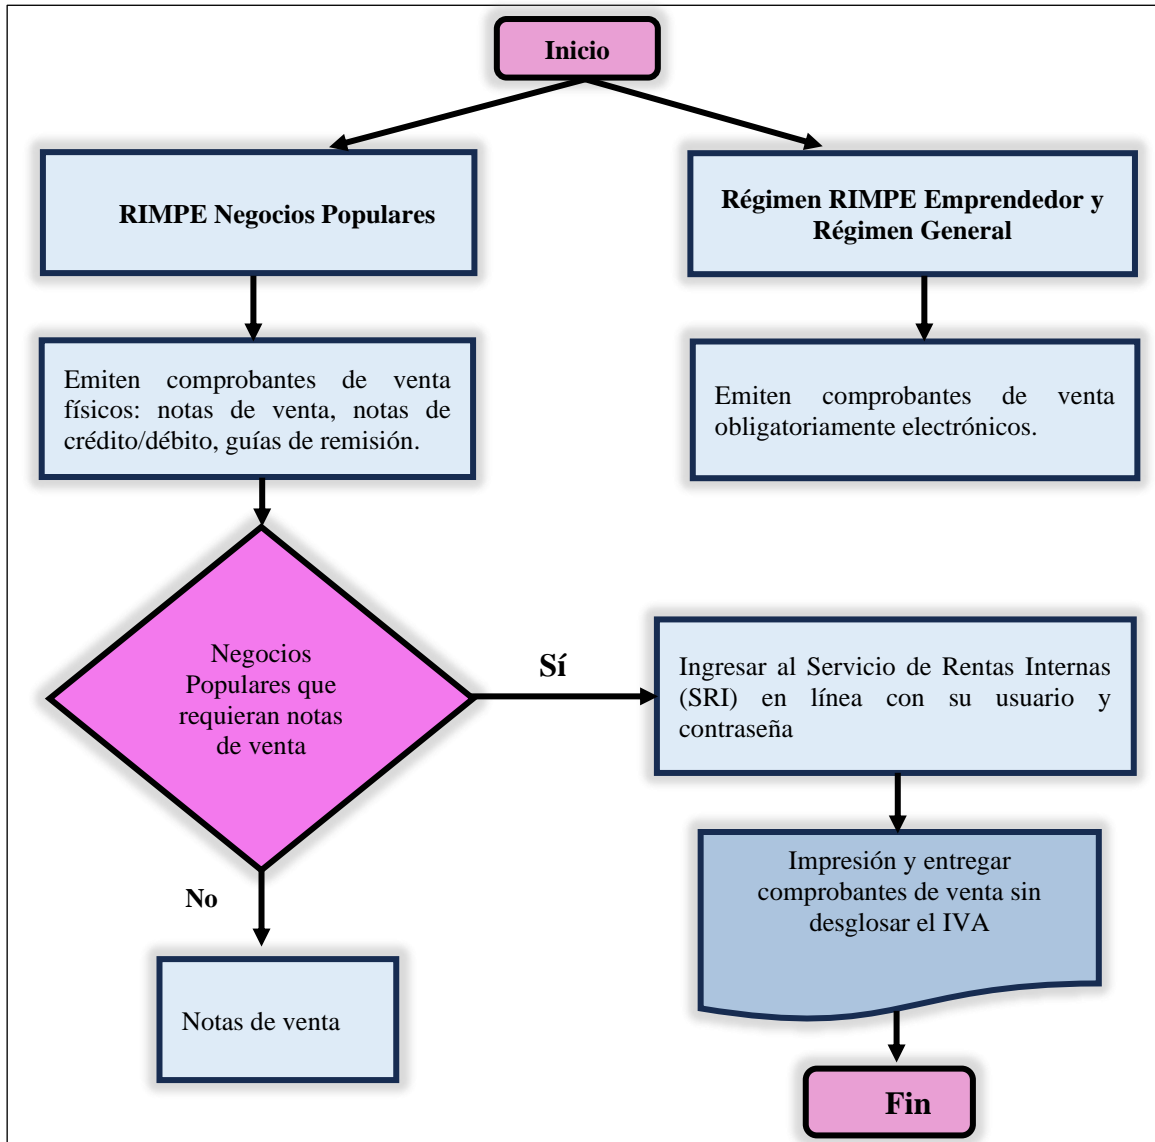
Inicio

RIMPE Negocios Populares

Régimen RIMPE Emprendedor y Régimen General

Emiten comprobantes de venta físicos: notas de venta, notas de crédito/débito, guías de remisión.

Emiten comprobantes de venta obligatoriamente electrónicos.

Negocios Populares que requieran notas de venta

Sí

Ingresar al Servicio de Rentas Internas (SRI) en línea con su usuario y contraseña

Impresión y entregar comprobantes de venta sin desglosar el IVA

No

Notas de venta

Fin